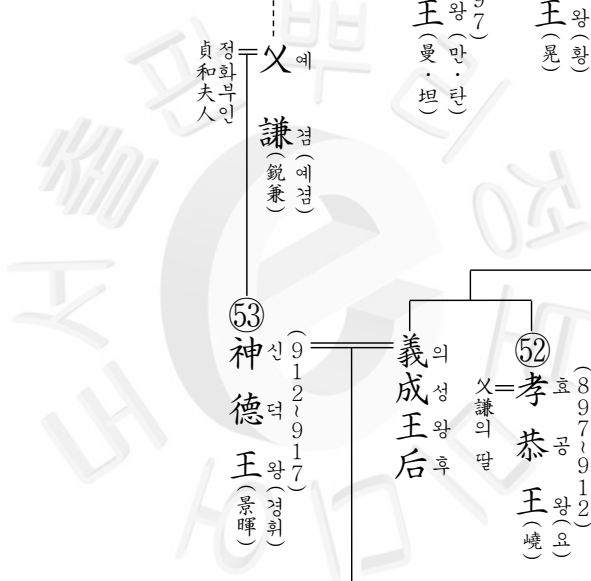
王 왕 (曼·坦) (만·탄) 7)

王 왕 (晃) (황)

貞和夫人 정화부인

乂 예

謙 겸 (銳兼) (예겸)

53 神 신 德 덕 王 왕 (景暉) (경휘) (912~917)

義成王后 의성왕후

乂謙의 딸

52 孝 효 恭 공 王 왕 (嶢) (요) (897~912)